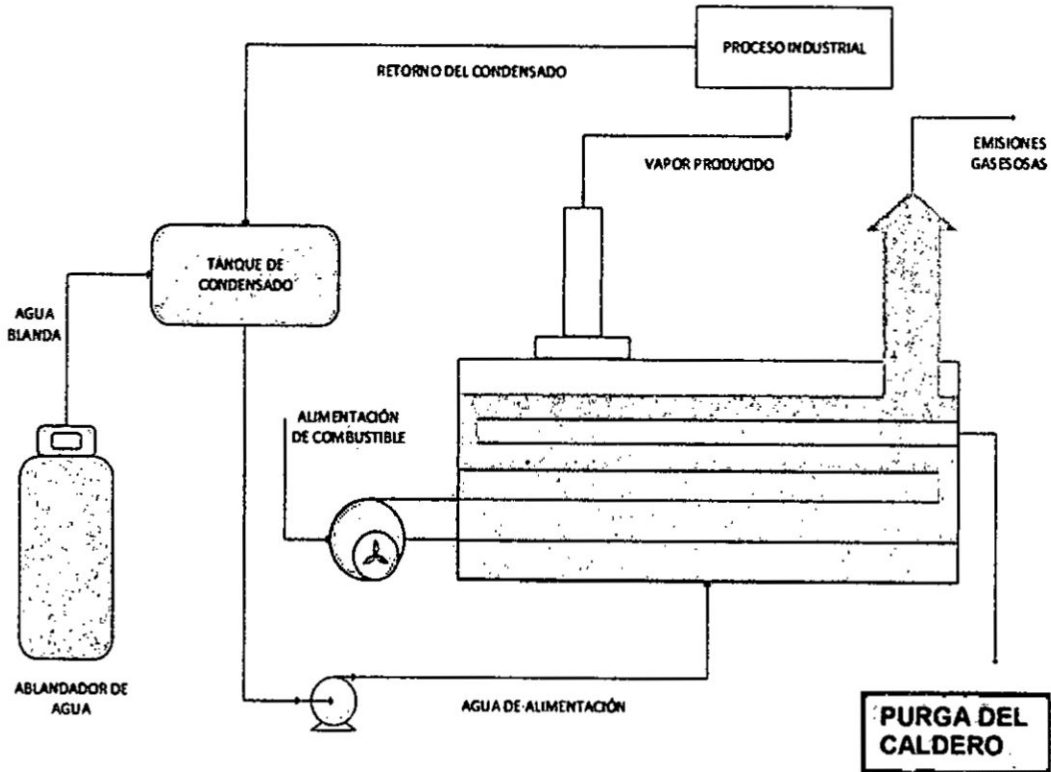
PROCESO INDUSTRIAL

RETORNO DEL CONDENSADO

VAPOR PRODUCIDO

EMISIONES GASEOSAS

TANQUE DE CONDENSADO

AGUA BLANDA

ALIMENTACIÓN DE COMBUSTIBLE

ABLANDADOR DE AGUA

AGUA DE ALIMENTACIÓN

PURGA DEL CALDERO